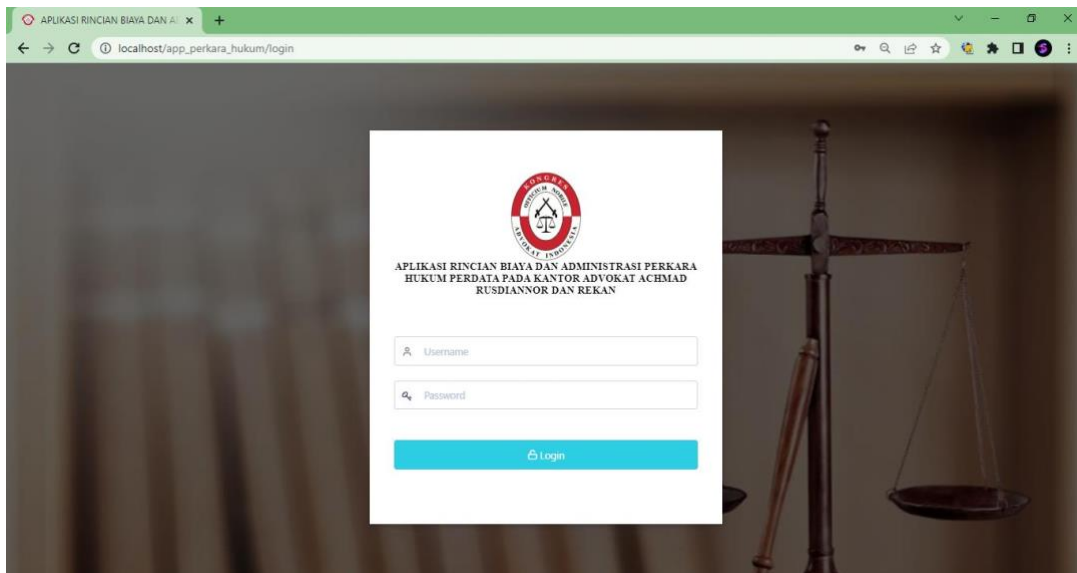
APLIKASI RINCIAN BIAYA DAN A

localhost/app_perkara_hukum/login

KONGRES ADVOKAT INDONESIA OFFICIUM NOBILE

APLIKASI RINCIAN BIAYA DAN ADMINISTRASI PERKARA HUKUM PERDATA PADA KANTOR ADVOKAT ACHMAD RUSDIANNOR DAN REKAN

Username

Password

Login